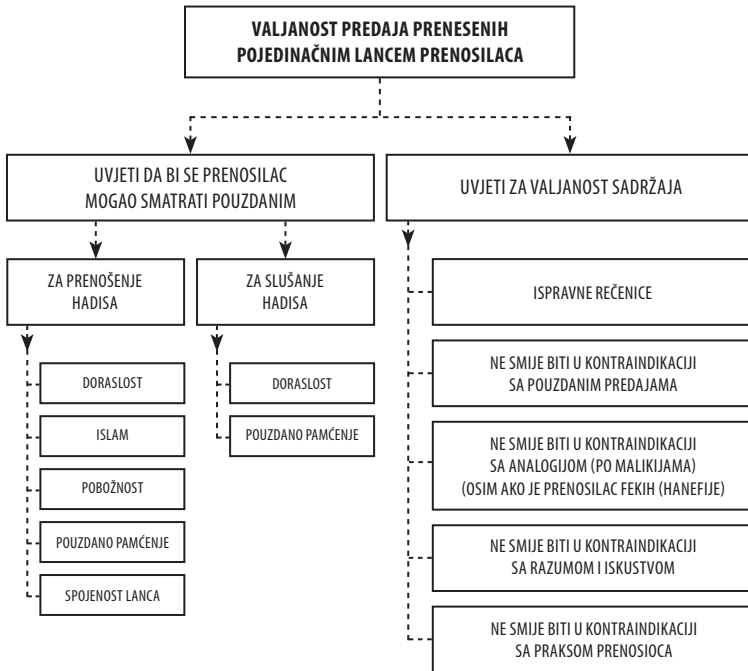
VALJANOST PREDAJA PRENESENIH POJEDINAČNIM LANCEM PRENOSILACA

UVJETI DA BI SE PRENOSILAC MOGAO SMATRATI POUZDANIM

ZA PRENOŠENJE HADISA

DORASLOST

ISLAM

POBOŽNOST

POUZDANO PAMĆENJE

SPOJENOST LANCA

ZA SLUŠANJE HADISA

DORASLOST

POUZDANO PAMĆENJE

UVJETI ZA VALJANOST SADRŽAJA

ISPRAVNE REČENICE

NE SMIJE BITI U KONTRAINDIKACIJI SA POUZDANIM PREDAJAMA

NE SMIJE BITI U KONTRAINDIKACIJI SA ANALOGIJOM (PO MALIKIJAMA) (OSIM AKO JE PRENOSILAC FEKIH (HANEFIJE)

NE SMIJE BITI U KONTRAINDIKACIJI SA RAZUMOM I ISKUSTVOM

NE SMIJE BITI U KONTRAINDIKACIJI SA PRAKSOM PRENOSIOCA